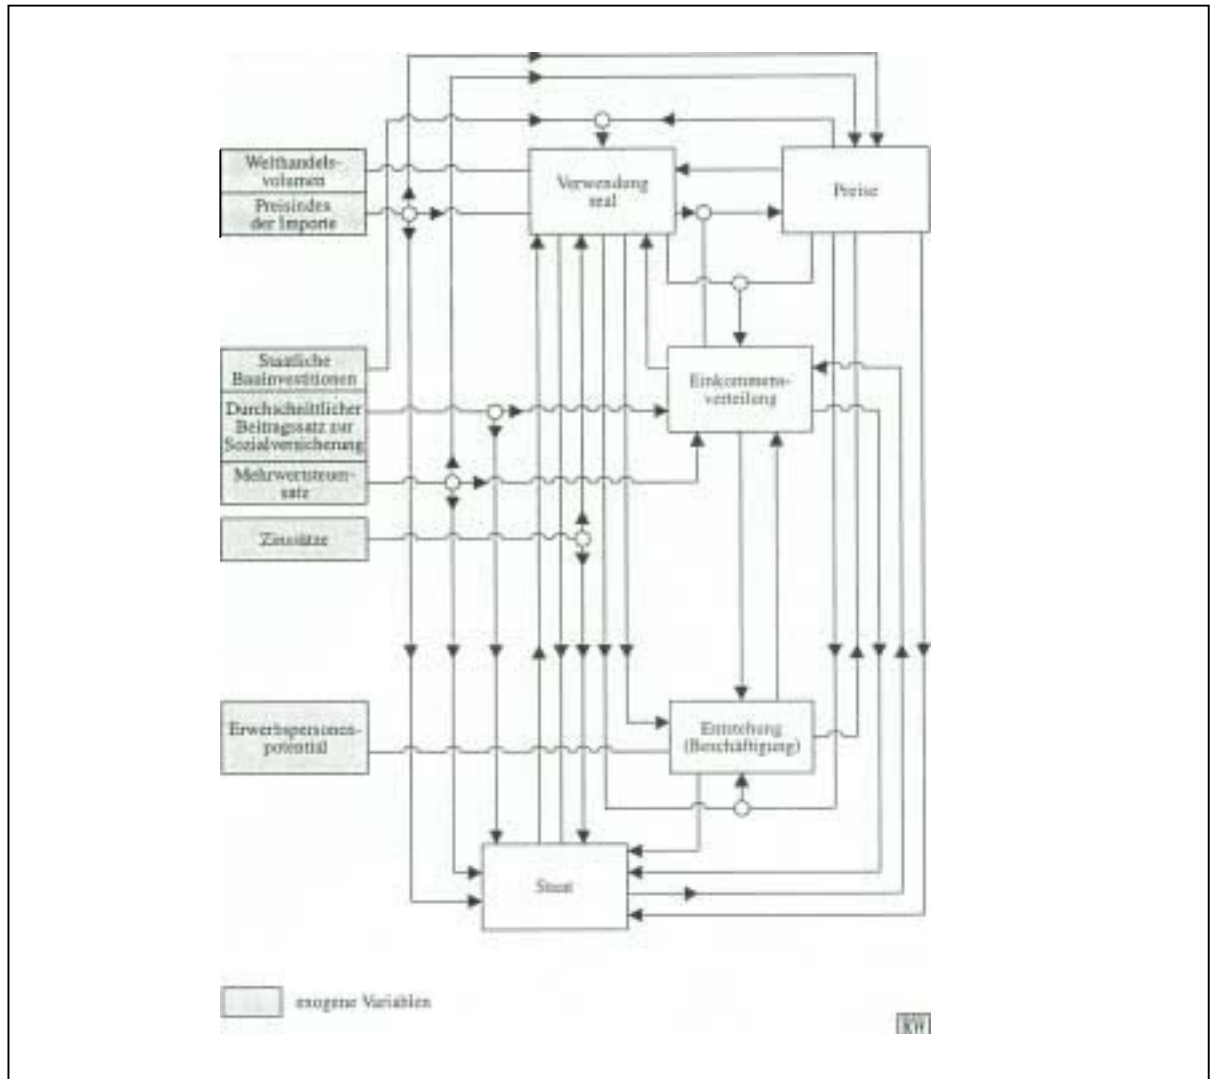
Welthandelsvolumen

Preisindex der Importe

Verwendung real

Preise

Staatliche Bauinvestitionen

Durchschnittlicher Beitragssatz zur Sozialversicherung

Mehrwertsteuersatz

Einkommensverteilung

Zinssätze

Erwerbspersonenpotential

Entstehung (Beschäftigung)

Staat

exogene Variablen

KW